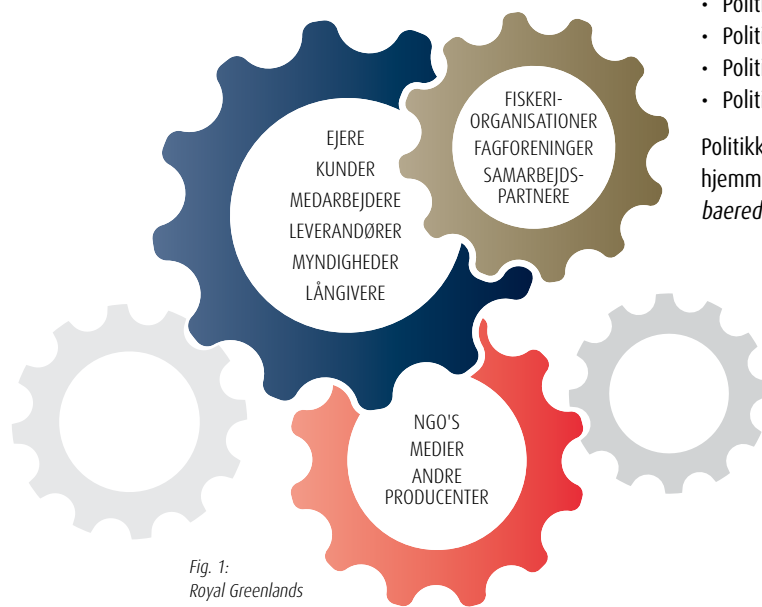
EJERE
KUNDER
MEDARBEJDERE
LEVERANDØRER
MYNDIGHEDER
LÅNGIVERE

FISKERI-ORGANISATIONER
FAGFORENINGER
SAMARBEJDS-PARTNERE

NGO'S
MEDIER
ANDRE
PRODUCENTER

Fig. 1:
Royal Greenlands

• Polit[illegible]
• Polit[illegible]
• Polit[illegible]
• Polit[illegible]

Politikk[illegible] hjemm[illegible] baered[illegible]